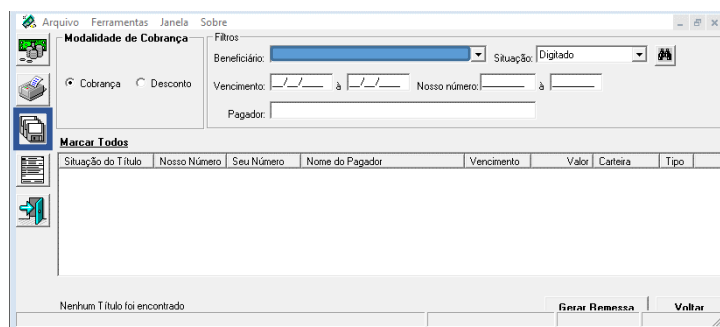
Arquivo Ferramentas Janela Sobre

Modalidade de Cobrança

Cobrança Desconto

Filtros

Beneficiário:

Situação: Digitado

Vencimento: __/__/____ à __/__/____ Nosso número: à

Pagador:

Marcar Todos

| Situação do Título | Nosso Número | Seu Número | Nome do Pagador | Vencimento | Valor | Carteira | Tipo |
|---|---|---|---|---|---|---|---|

Nenhum Título foi encontrado

Gerar Remessa

Voltar